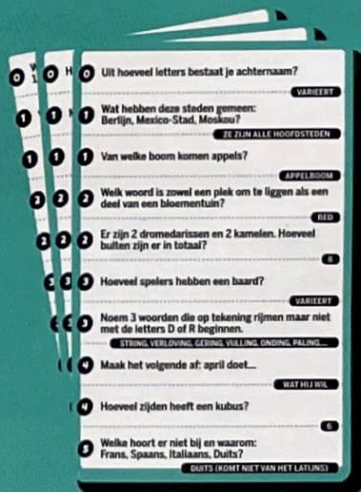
0 W
1

0 H

0 Uit hoeveel letters bestaat je achternaam?

VARIEERT

1 Wat hebben deze steden gemeen: Berlijn, Mexico-Stad, Moskou?

ZE ZIJN ALLE HOOFDSTEDEN

1 Van welke boom komen appels?

APPELBOOM

2 Welk woord is zowel een plek om te liggen als een deel van een bloementuin?

BED

2 Er zijn 2 dromedarissen en 2 kamelen. Hoeveel bulten zijn er in totaal?

6

3 Hoeveel spelers hebben een baard?

VARIEERT

3 Noem 3 woorden die op tekening rijmen maar niet met de letters D of R beginnen.

STRING, VERLOVING, GERING, VULLING, ONDING, PALING...

4 Maak het volgende af: april doet...

WAT HIJ WIL

4 Hoeveel zijden heeft een kubus?

6

5 Welke hoort er niet bij en waarom: Frans, Spaans, Italiaans, Duits?

DUITS (KOMT NIET VAN HET LATIJNS)